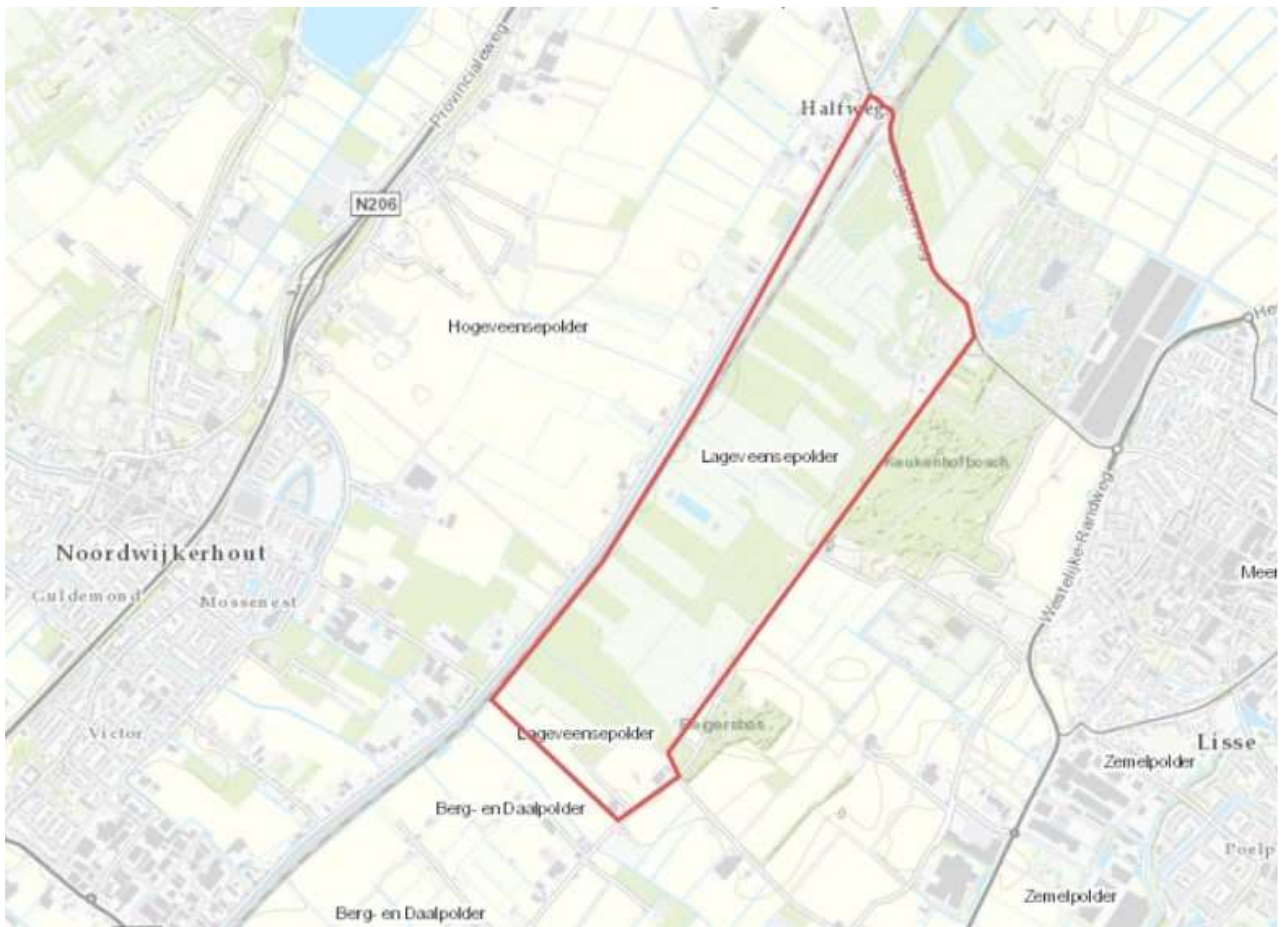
Provincialeweg

Halfweg

N206

Hogeveensepolder

Lageveensepolder

Keukenhofbosch

Westelijke-Randweg

Noordwijkerhout

Guldemond

Mossenest

Meer

Victor

Lageveensepolder

Zegersbos

Lisse

Zemelpolder

Berg- en Daalpolder

Poelp

Zemelpolder

Berg- en Daalpolder